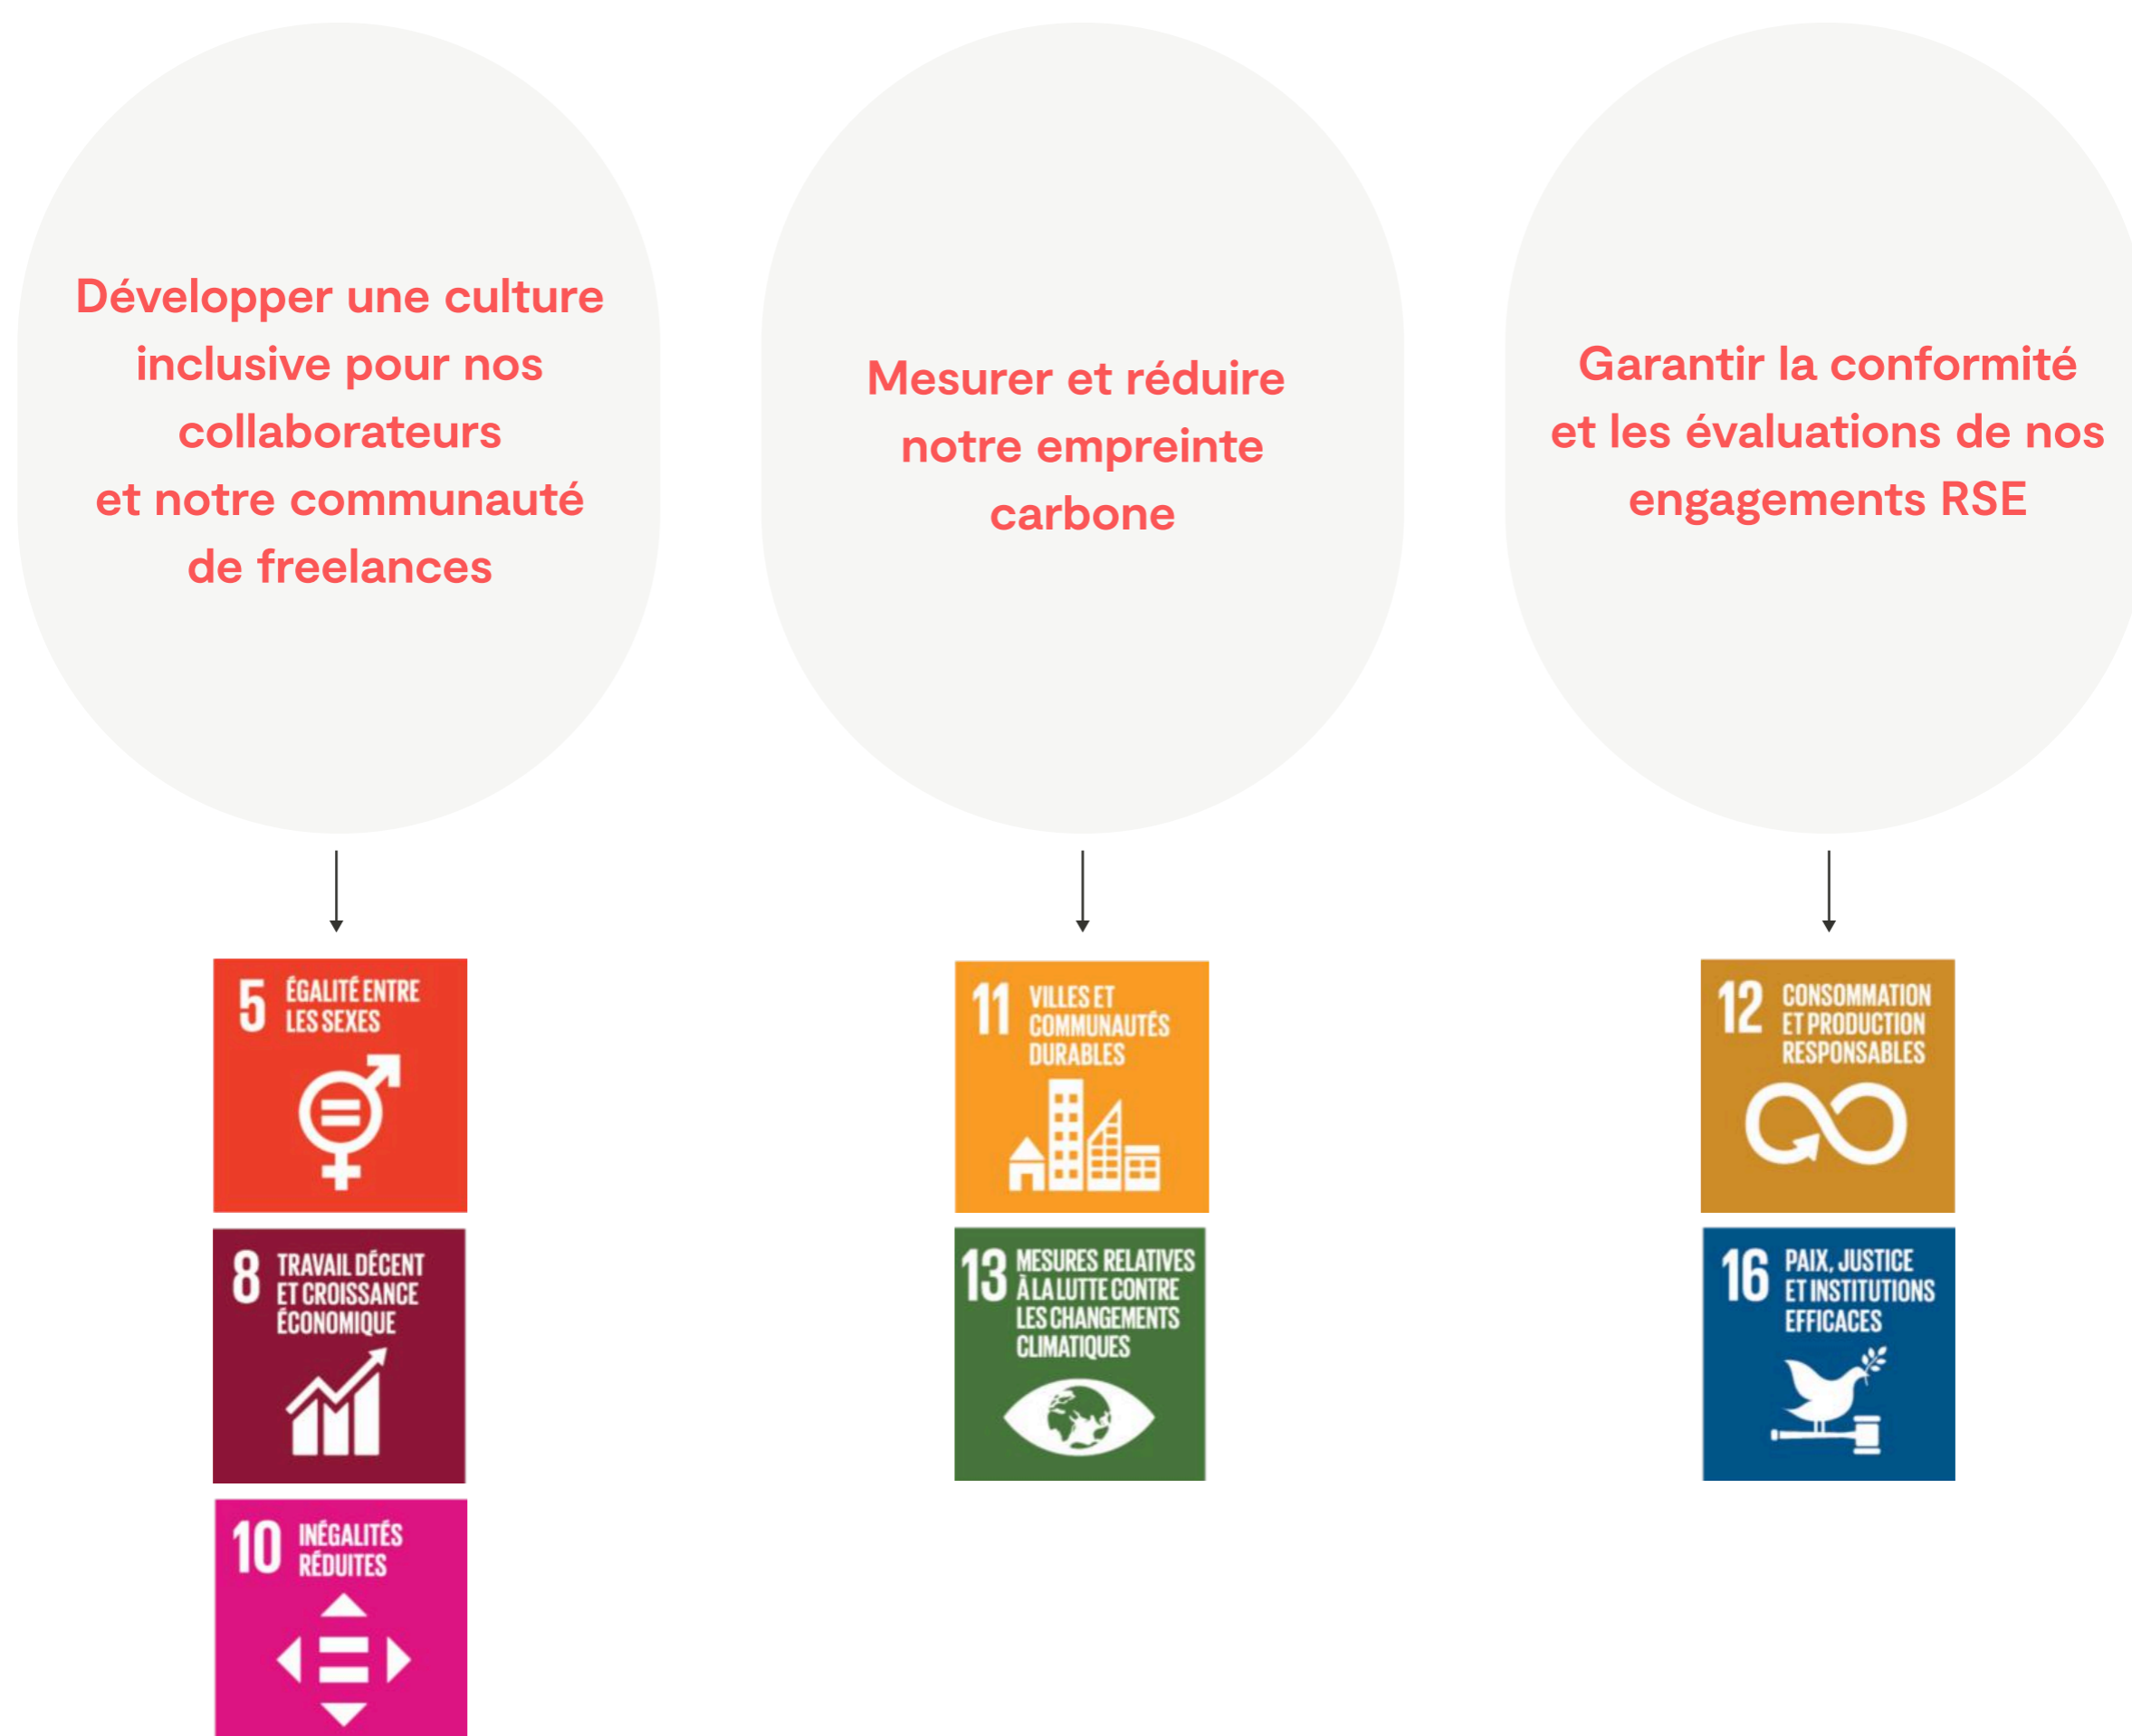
Développer une culture inclusive pour nos collaborateurs et notre communauté de freelances

5 ÉGALITÉ ENTRE LES SEXES

8 TRAVAIL DÉCENT ET CROISSANCE ÉCONOMIQUE

10 INÉGALITÉS RÉDUITES

Mesurer et réduire notre empreinte carbone

11 VILLES ET COMMUNAUTÉS DURABLES

13 MESURES RELATIVES À LA LUTTE CONTRE LES CHANGEMENTS CLIMATIQUES

Garantir la conformité et les évaluations de nos engagements RSE

12 CONSOMMATION ET PRODUCTION RESPONSABLES

16 PAIX, JUSTICE ET INSTITUTIONS EFFICACES